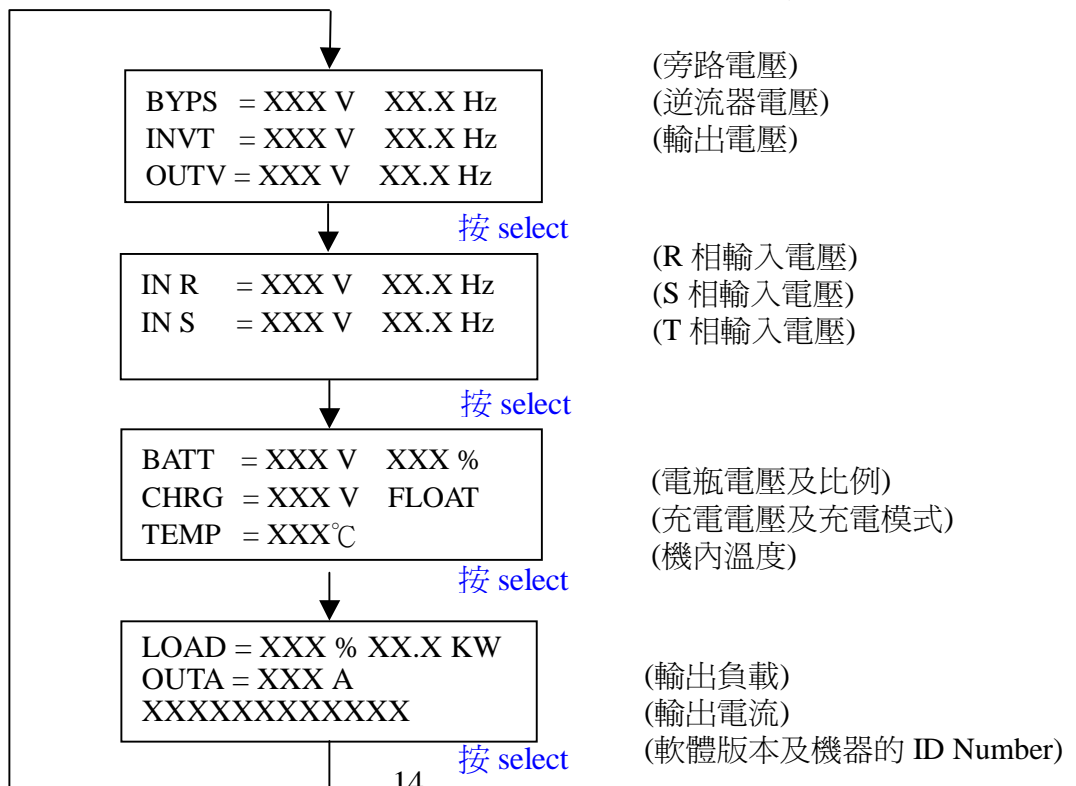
BYPS = XXX V XX.X Hz
INVT = XXX V XX.X Hz
OUTV = XXX V XX.X Hz

(旁路電壓)
(逆流器電壓)
(輸出電壓)

按 select

IN R = XXX V XX.X Hz
IN S = XXX V XX.X Hz

(R 相輸入電壓)
(S 相輸入電壓)
(T 相輸入電壓)

按 select

BATT = XXX V XXX %
CHRG = XXX V FLOAT
TEMP = XXX℃

(電瓶電壓及比例)
(充電電壓及充電模式)
(機內溫度)

按 select

LOAD = XXX % XX.X KW
OUTA = XXX A
XXXXXXXXXXXX

(輸出負載)
(輸出電流)
(軟體版本及機器的 ID Number)

按 select

14